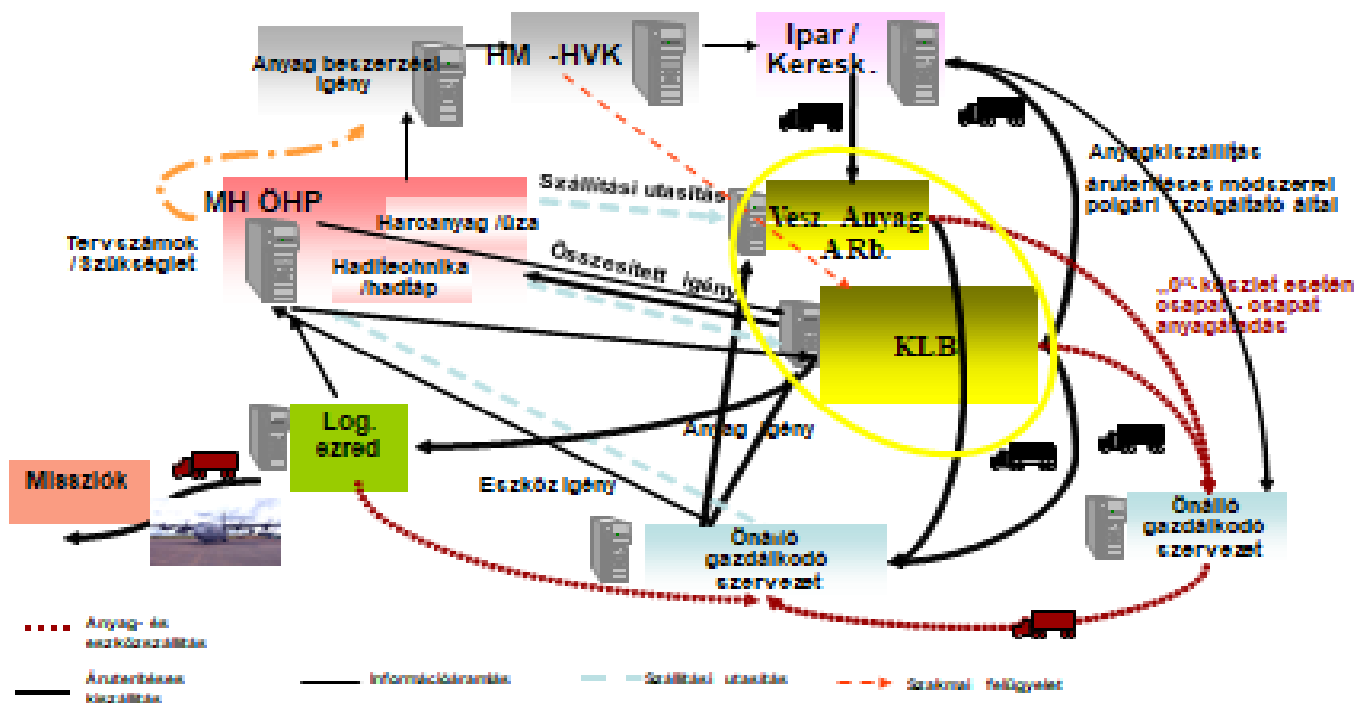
Anyag beszerzési igény

HM -HVK

Ipar / Keresk.

MH ÖHP

Hagyanyag /üza

Szállítási utasítás

Vesz. Anyag ARb.

Anyagkiszállítás

áruterítéses módszerrel polgári szolgáltató által

Tervszámok /Szükséglet

Hadiedhnika /hadtáp

Összesített igény

„0”-készlet esetén csapat - csapat anyagátadás

KLB

Log. ezred

Anyag igény

Missziók

Eszköz igény

Önálló gazdálkodó szervezet

Önálló gazdálkodó szervezet

Anyag- és eszközszállítás

Áruterítéses kiszállítás

Információáramlás

Szállítási utasítás

Szakmai felügyelet